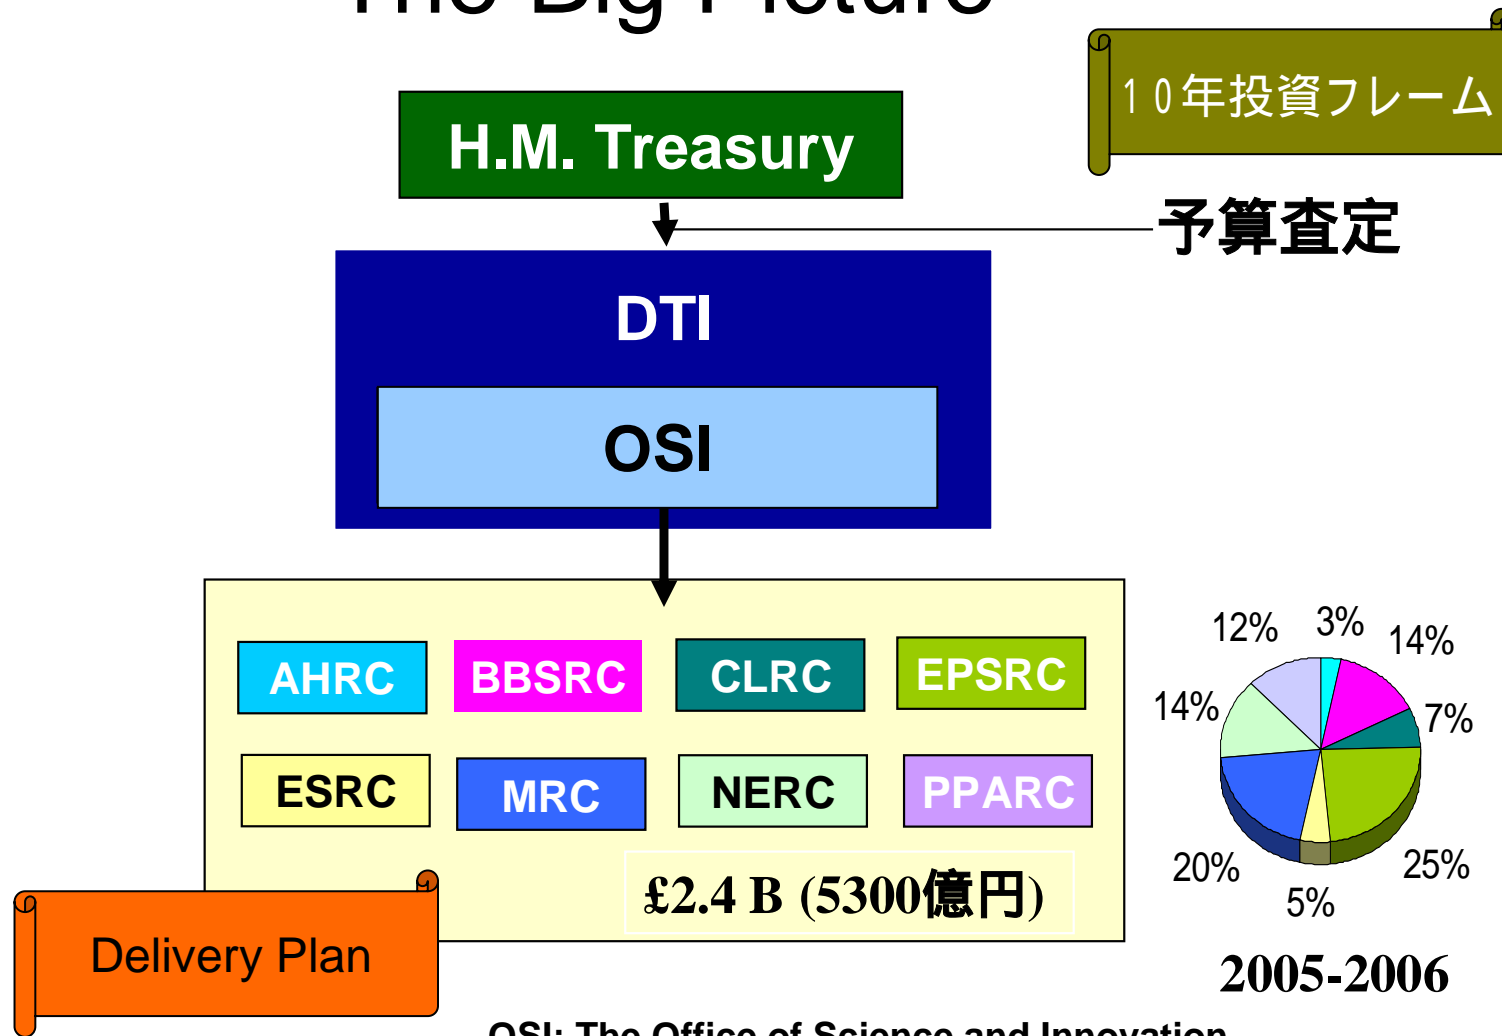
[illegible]

１０年投資フレーム

H.M. Treasury

予算査定

DTI

OSI

AHRC
BBSRC
CLRC
EPSRC
ESRC
MRC
NERC
PPARC

£2.4 B (5300億円)

Delivery Plan

12%
3%
14%
14%
7%
20%
25%
5%

2005-2006

OSI: The Office of Science and Innovation